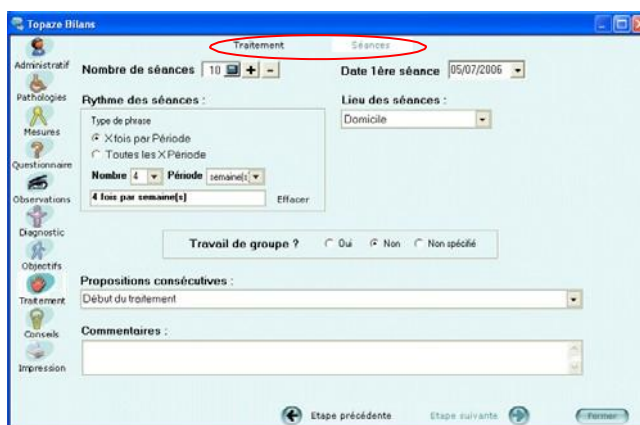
Topaze Bilans

Traitement Séances

Administratif
Pathologies
Mesures
Questionnaire
Observations
Diagnostic
Objectifs
Traitement
Conseils
Impression

Nombre de séances 10 + -

Date 1ère séance 05/07/2006

Rythme des séances :

Type de phrase
X fois par Période
Toutes les X Période
Nombre 4 Période semaine(s)
4 fois par semaine(s)
Effacer

Lieu des séances :
Domicile

Travail de groupe ? Oui Non Non spécifié

Propositions consécutives :
Début du traitement

Commentaires :

Etape précédente Etape suivante Fermer